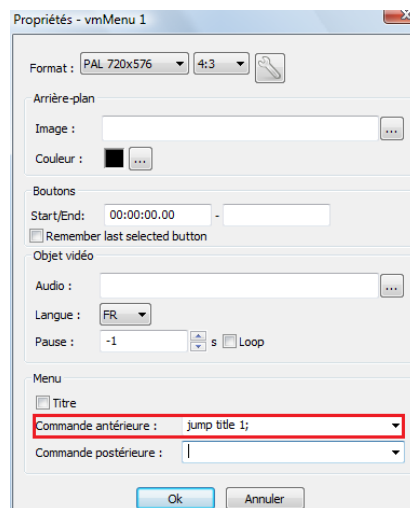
Propriétés - vmMenu 1

Format : PAL 720x576 4:3

Arrière-plan

Image : ...

Couleur : ...

Boutons

Start/End: 00:00:00.00 -

Remember last selected button

Objet vidéo

Audio : ...

Langue : FR

Pause : -1 s Loop

Menu

Titre

Commande antérieure : jump title 1;

Commande postérieure :

Ok Annuler